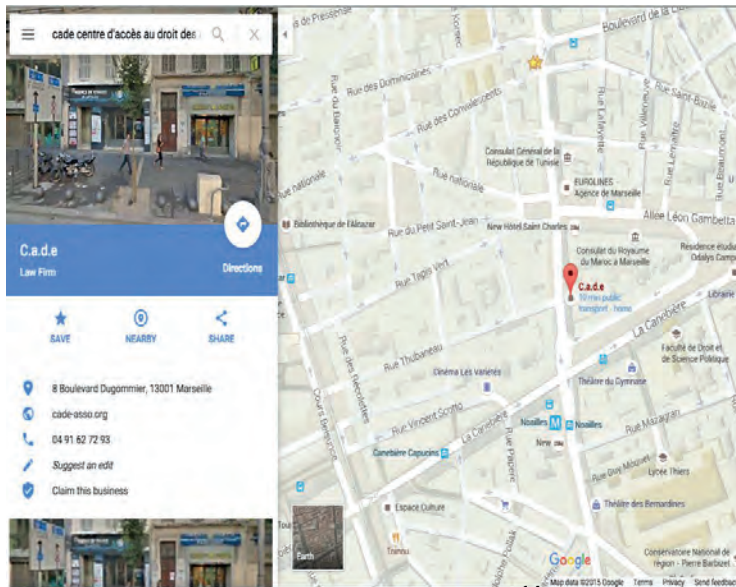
cade centre d'accès au droit des

C.a.d.e
Law Firm

Directions

SAVE
NEARBY
SHARE

8 Boulevard Dugommier, 13001 Marseille
cade-asso.org
04 91 62 72 93
Suggest an edit
Claim this business

Boulevard de
Rue des Dominicaines
Rue des Convalescents
Rue du Baignoir
Rue nationale
Rue nationale
Consulat Général de la République de Tunisie
EUROLINES - Agence de Marseille
Rue Lafayette
Rue Saint-Bazile
Bibliothèque de l'Alcazar
Rue du Petit Saint-Jean
New Hotel Saint Charles
Allée Léon Gambetta
Consulat du Royaume du Maroc à Marseille
Résidence étudiante Odalys Campus
Rue Tapis Vert
C.a.d.e
10 min public transport · home
Librairie
La Canebière
Faculté de Droit et de Science Politique
Rue Thubaneau
Cinéma Les Variétés
Théâtre du Gymnase
Rue des Récollettes
Cours Belsunce
Rue Vincent Scotto
Noailles
Noailles
Rue Mazagran
Canebière Capucins
La Canebière
New
Rue des Feuillants
Rue Pavillon
Rue Dieu Moyen
Lycée Thiers
Théâtre des Bernardines
Espace Culture
Earth
Google
Conservatoire National de région - Pierre Barbizet
Map data ©2015 Google Terms Privacy Send feedback